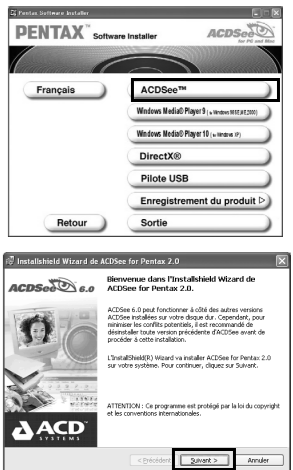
Pentax Software Installer

PENTAX™ Software Installer

ACDSee for PC and Mac

Français

ACDSee™

Windows Media® Player 9 ( ▶ Windows 98SE/ME/2000)

Windows Media® Player 10 ( ▶ Windows XP)

DirectX®

Pilote USB

Enregistrement du produit ▷

Retour

Sortie

InstallShield Wizard de ACDSee for Pentax 2.0

ACDSee 6.0

Bienvenue dans l'InstallShield Wizard de ACDSee for Pentax 2.0.

ACDSee 6.0 peut fonctionner à côté des autres versions ACDSee installées sur votre disque dur. Cependant, pour minimiser les conflits potentiels, il est recommandé de désinstaller toute version précédente d'ACDSee avant de procéder à cette installation.

L'InstallShield(R) Wizard va installer ACDSee for Pentax 2.0 sur votre système. Pour continuer, cliquez sur Suivant.

ATTENTION : Ce programme est protégé par la loi du copyright et les conventions internationales.

ACD SYSTEMS

< Précédent

Suivant >

Annuler